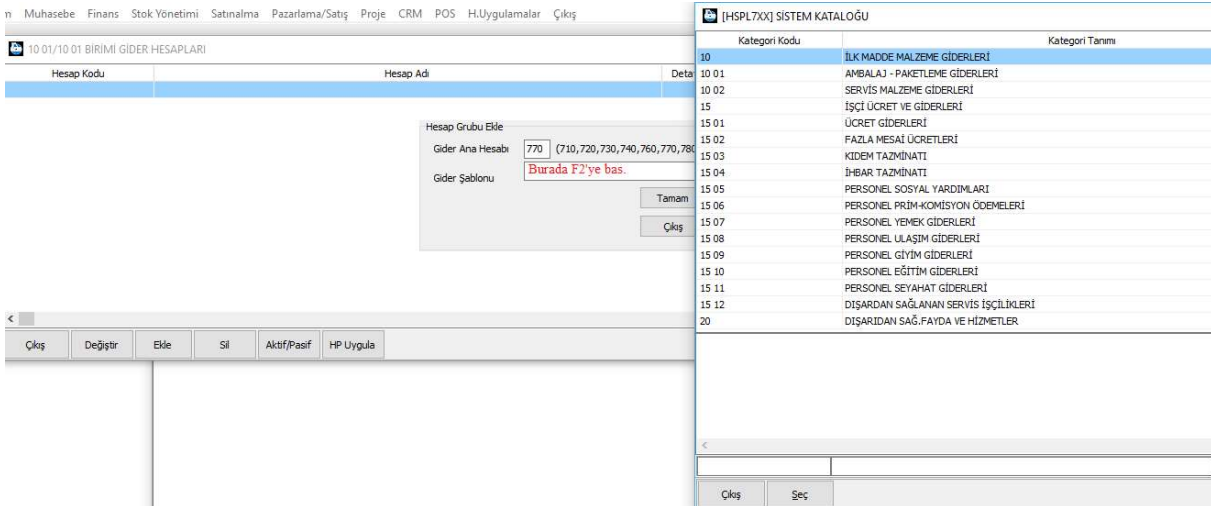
n Muhasebe Finans Stok Yönetimi Satınalma Pazarlama/Satış Proje CRM POS H.Uygulamalar Çıkış

10 01/10 01 BİRİMİ GİDER HESAPLARI

| Hesap Kodu | Hesap Adı | Deta |
|---|---|---|

Hesap Grubu Ekle

Gider Ana Hesabı 770 (710,720,730,740,760,770,780

Gider Şablonu Burada F2'ye bas.

Tamam

Çıkış

Çıkış Değiştir Ekle Sil Aktif/Pasif HP Uygula

[HSPL7XX] SİSTEM KATALOĞU

| Kategori Kodu | Kategori Tanımı |
|---|---|
| 10 | İLK MADDE MALZEME GİDERLERİ |
| 10 01 | AMBALAJ - PAKETLEME GİDERLERİ |
| 10 02 | SERVİS MALZEME GİDERLERİ |
| 15 | İŞÇİ ÜCRET VE GİDERLERİ |
| 15 01 | ÜCRET GİDERLERİ |
| 15 02 | FAZLA MESAİ ÜCRETLERİ |
| 15 03 | KIDEM TAZMİNATI |
| 15 04 | İHBAR TAZMİNATI |
| 15 05 | PERSONEL SOSYAL YARDIMLARI |
| 15 06 | PERSONEL PRİM-KOMİSYON ÖDEMELERİ |
| 15 07 | PERSONEL YEMEK GİDERLERİ |
| 15 08 | PERSONEL ULAŞIM GİDERLERİ |
| 15 09 | PERSONEL GİYİM GİDERLERİ |
| 15 10 | PERSONEL EĞİTİM GİDERLERİ |
| 15 11 | PERSONEL SEYAHAT GİDERLERİ |
| 15 12 | DIŞARDAN SAĞLANAN SERVİS İŞÇİLİKLERİ |
| 20 | DIŞARIDAN SAĞ.FAYDA VE HİZMETLER |

Çıkış Seç